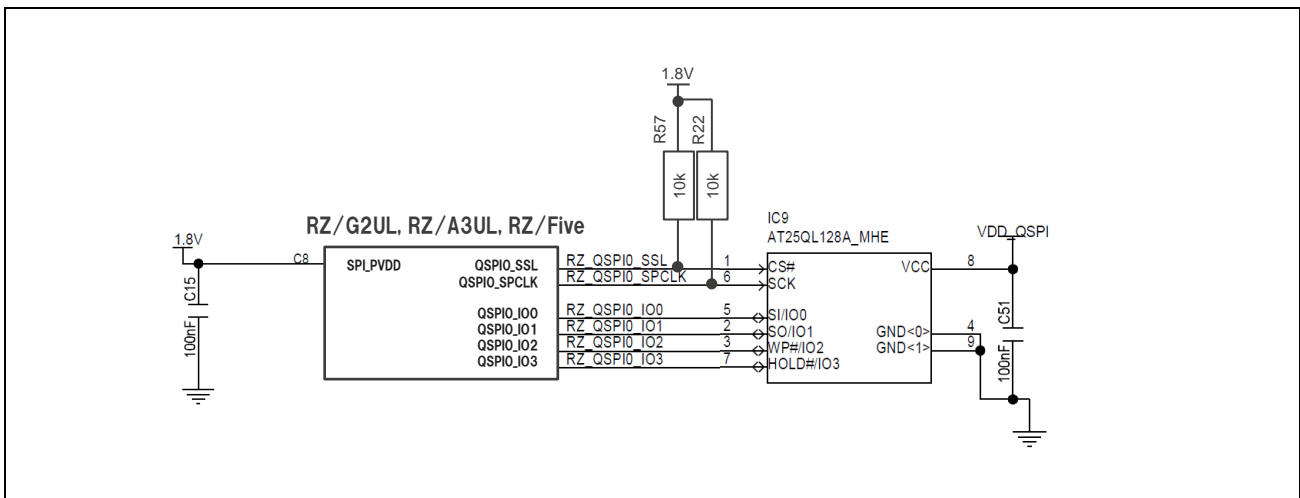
1.8V

R57

R22

10k

10k

RZ/G2UL, RZ/A3UL, RZ/Five

IC9
AT25QL128A_MHE

VDD_QSPI

1.8V

C8

SPI_PVDD

QSPI0_SSL
QSPI0_SPCLK

RZ_QSPI0_SSL
RZ_QSPI0_SPCLK

1
6

CS#
SCK

VCC

8

C15

100nF

QSPI0_IO0
QSPI0_IO1
QSPI0_IO2
QSPI0_IO3

RZ_QSPI0_IO0
RZ_QSPI0_IO1
RZ_QSPI0_IO2
RZ_QSPI0_IO3

5
2
3
7

SI/IO0
SO/IO1
WP#/IO2
HOLD#/IO3

GND<0>
GND<1>

4
9

C51

100nF